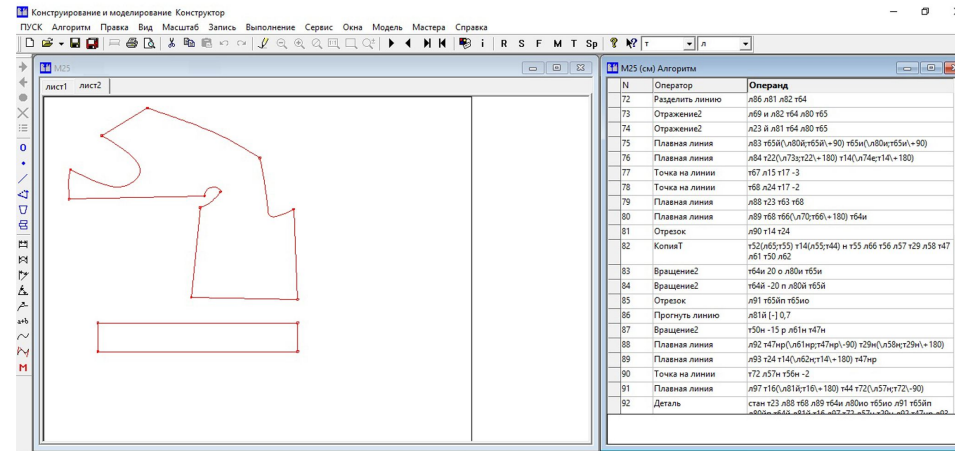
Конструирование и моделирование Конструктор

ПУСК Алгоритм Правка Вид Масштаб Запись Выполнение Сервис Окна Модель Мастера Справка

R S F M T Sp т л

M25

лист1 лист2

M25 (см) Алгоритм

| N | Оператор | Операнд |
|---|---|---|
| 72 | Разделить линию | л86 л81 л82 т64 |
| 73 | Отражение2 | л69 и л82 т64 л80 т65 |
| 74 | Отражение2 | л23 й л81 т64 л80 т65 |
| 75 | Плавная линия | л83 т65й(\л80й;т65й\+90) т65и(\л80и;т65и\+90) |
| 76 | Плавная линия | л84 т22(\л73з;т22\+180) т14(\л74е;т14\+180) |
| 77 | Точка на линии | т67 л15 т17 -3 |
| 78 | Точка на линии | т68 л24 т17 -2 |
| 79 | Плавная линия | л88 т23 т63 т68 |
| 80 | Плавная линия | л89 т68 т66(\л70;т66\+180) т64и |
| 81 | Отрезок | л90 т14 т24 |
| 82 | КопияТ | т52(л65;т55) т14(л55;т44) н т55 л66 т56 л57 т29 л58 т47 л61 т50 л62 |
| 83 | Вращение2 | т64и 20 о л80и т65и |
| 84 | Вращение2 | т64й -20 п л80й т65й |
| 85 | Отрезок | л91 т65йп т65ио |
| 86 | Прогнуть линию | л81й [-] 0,7 |
| 87 | Вращение2 | т50н -15 р л61н т47н |
| 88 | Плавная линия | л92 т47нр(\л61нр;т47нр\-90) т29н(\л58н;т29н\+180) |
| 89 | Плавная линия | л93 т24 т14(\л62н;т14\+180) т47нр |
| 90 | Точка на линии | т72 л57н т56н -2 |
| 91 | Плавная линия | л97 т16(\л81й;т16\+180) т44 т72(\л57н;т72\-90) |
| 92 | Деталь | стан т23 л88 т68 л89 т64и л80ио т65ио л91 т65йп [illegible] |